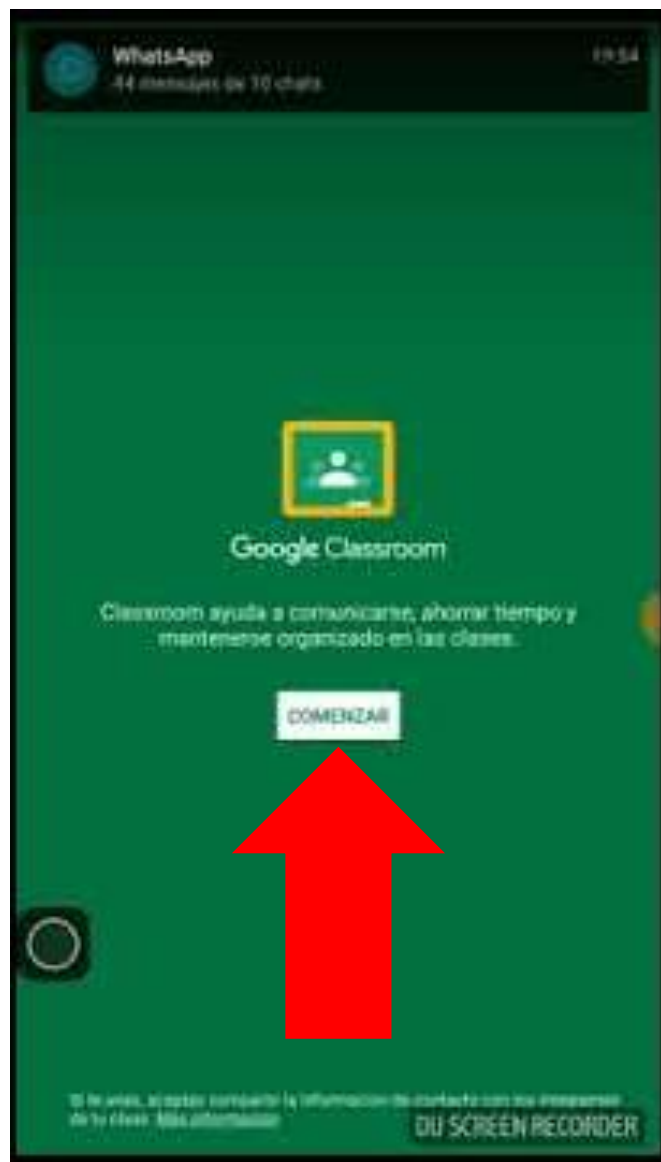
WhatsApp
44 mensajes de 10 chats
19:54

Google Classroom

Classroom ayuda a comunicarse, ahorrar tiempo y mantenerse organizado en las clases.

COMENZAR

Si te unes, aceptas compartir la información de contacto con los integrantes de tu clase. Más información

DU SCREEN RECORDER